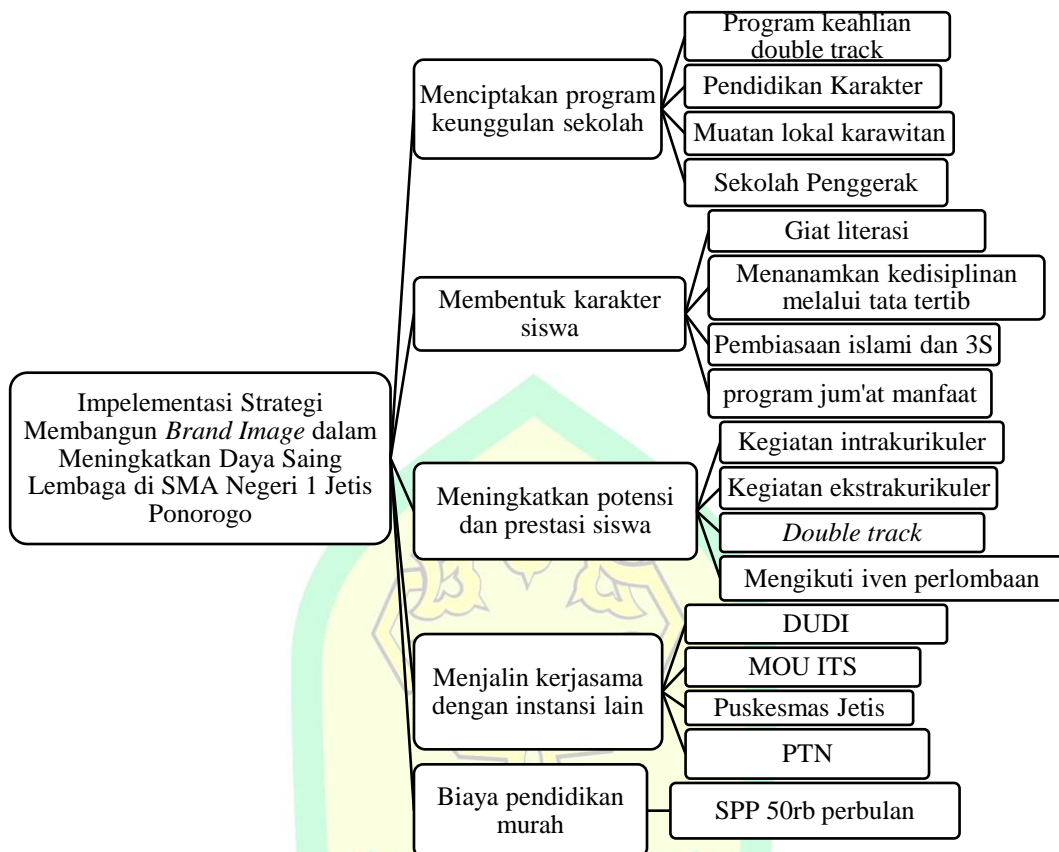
Impelementasi Strategi Membangun *Brand Image* dalam Meningkatkan Daya Saing Lembaga di SMA Negeri 1 Jetis Ponorogo

Menciptakan program keunggulan sekolah

Program keahlian double track

Pendidikan Karakter

Muatan lokal karawitan

Sekolah Penggerak

Membentuk karakter siswa

Giat literasi

Menanamkan kedisiplinan melalui tata tertib

Pembiasaan islami dan 3S

program jum'at manfaat

Meningkatkan potensi dan prestasi siswa

Kegiatan intrakurikuler

Kegiatan ekstrakurikuler

*Double track*

Mengikuti iven perlombaan

Menjalin kerjasama dengan instansi lain

DUDI

MOU ITS

Puskesmas Jetis

PTN

Biaya pendidikan murah

SPP 50rb perbulan